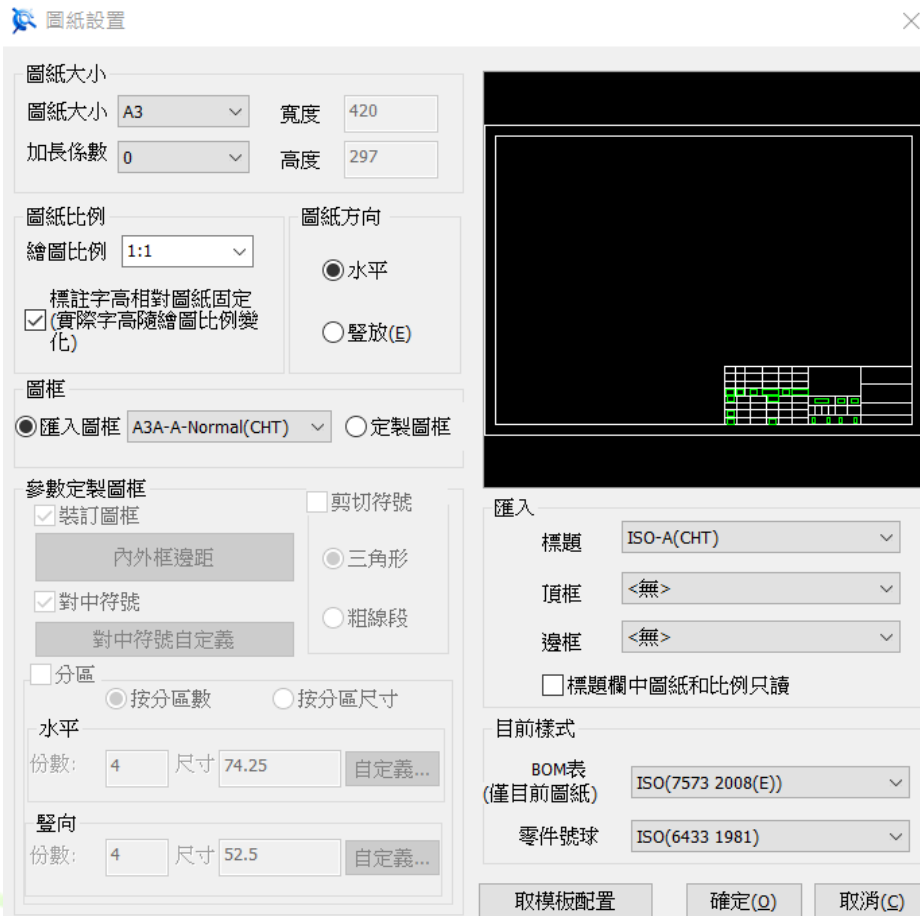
圖紙設置

圖紙大小
圖紙大小 A3
寬度 420
加長係數 0
高度 297

圖紙比例
繪圖比例 1:1
標註字高相對圖紙固定(實際字高隨繪圖比例變化)

圖紙方向
水平
豎放(E)

圖框
匯入圖框 A3A-A-Normal(CHT)
定製圖框

參數定製圖框
裝訂圖框
內外框邊距
對中符號
對中符號自定義
剪切符號
三角形
粗線段
分區
按分區數
按分區尺寸
水平
份數: 4 尺寸 74.25 自定義...
豎向
份數: 4 尺寸 52.5 自定義...

匯入
標題 ISO-A(CHT)
頂框 <無>
邊框 <無>
標題欄中圖紙和比例只讀

目前樣式
BOM表(僅目前圖紙) ISO(7573 2008(E))
零件號球 ISO(6433 1981)

取模板配置
確定(O)
取消(C)